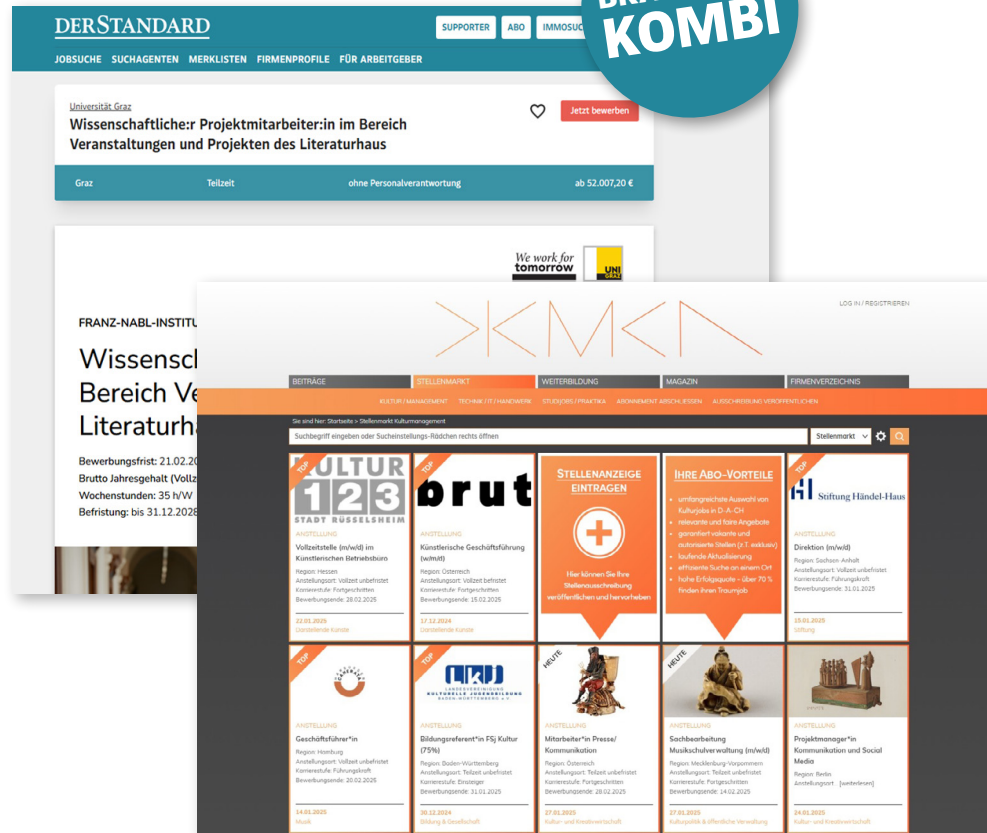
DERSTANDARD

SUPPORTER ABO IMMOSUC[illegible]

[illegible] KOMBI

JOBSUCHE SUCHAGENTEN MERKLISTEN FIRMENPROFILE FÜR ARBEITGEBER

Universität Graz

Wissenschaftliche:r Projektmitarbeiter:in im Bereich Veranstaltungen und Projekten des Literaturhaus

Jetzt bewerben

Graz Teilzeit ohne Personalverantwortung ab 52.007,20 €

We work for tomorrow UNI GRAZ

FRANZ-NABL-INSTITU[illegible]

Wissensch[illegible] Bereich Ve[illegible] Literaturha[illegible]

Bewerbungsfrist: 21.02.20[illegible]
Brutto Jahresgehalt (Vollz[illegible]
Wochenstunden: 35 h/W
Befristung: bis 31.12.2028

LOG IN / REGISTRIEREN

BEITRÄGE STELLENMARKT WEITERBILDUNG MAGAZIN FIRMENVERZEICHNIS

KULTUR / MANAGEMENT TECHNIK / IT / HANDWERK STUDJOBS / PRAKTIKA ABONNEMENT ABSCHLIESSEN AUSSCHREIBUNG VERÖFFENTLICHEN

Sie sind hier: Startseite > Stellenmarkt Kulturmanagement

Suchbegriff eingeben oder Sucheinstellungs-Rädchen rechts öffnen

Stellenmarkt

TOP
KULTUR 123 STADT RÜSSELSHEIM
ANSTELLUNG
Vollzeitstelle (m/w/d) im Künstlerischen Betriebsbüro
Region: Hessen
Anstellungsart: Vollzeit unbefristet
Karrierestufe: Fortgeschritten
Bewerbungsende: 28.02.2025
22.01.2025
Darstellende Künste

TOP
brut
ANSTELLUNG
Künstlerische Geschäftsführung (w/m/d)
Region: Österreich
Anstellungsart: Vollzeit befristet
Karrierestufe: Fortgeschritten
Bewerbungsende: 15.02.2025
17.12.2024
Darstellende Künste

STELLENANZEIGE EINTRAGEN
Hier können Sie Ihre Stellenausschreibung veröffentlichen und hervorheben

IHRE ABO-VORTEILE
umfangreichste Auswahl von Kulturjobs in D-A-CH
relevante und faire Angebote
garantiert vakante und autorisierte Stellen (z.T. exklusiv)
laufende Aktualisierung
effiziente Suche an einem Ort
hohe Erfolgsquote - über 70 % finden ihren Traumjob

TOP
Stiftung Händel-Haus
ANSTELLUNG
Direktion (m/w/d)
Region: Sachsen-Anhalt
Anstellungsart: Vollzeit unbefristet
Karrierestufe: Führungskraft
Bewerbungsende: 31.01.2025
15.01.2025
Stiftung

TOP
ANSTELLUNG
Geschäftsführer*in
Region: Homburg
Anstellungsart: Vollzeit unbefristet
Karrierestufe: Führungskraft
Bewerbungsende: 20.02.2025
14.01.2025
Musik

TOP
LKJ LANDESVEREINIGUNG KULTURELLE JUGENDBILDUNG BADEN-WÜRTTEMBERG E.V.
ANSTELLUNG
Bildungsreferent*in FSJ Kultur (75%)
Region: Baden-Württemberg
Anstellungsart: Teilzeit unbefristet
Karrierestufe: Einsteiger
Bewerbungsende: 31.01.2025
20.12.2024
Bildung & Gesellschaft

HEUTE
ANSTELLUNG
Mitarbeiter*in Presse/ Kommunikation
Region: Österreich
Anstellungsart: Teilzeit unbefristet
Karrierestufe: Fortgeschritten
Bewerbungsende: 28.02.2025
27.01.2025
Kultur- und Kreativwirtschaft

HEUTE
ANSTELLUNG
Sachbearbeitung Musikschulverwaltung (m/w/d)
Region: Mecklenburg-Vorpommern
Anstellungsart: Teilzeit unbefristet
Karrierestufe: Fortgeschritten
Bewerbungsende: 14.02.2025
27.01.2025
Kulturpolitik & öffentliche Verwaltung

ANSTELLUNG
Projektmanager*in Kommunikation und Social Media
Region: Berlin
Anstellungsart: [unbefristet]
24.01.2025
Kultur- und Kreativwirtschaft